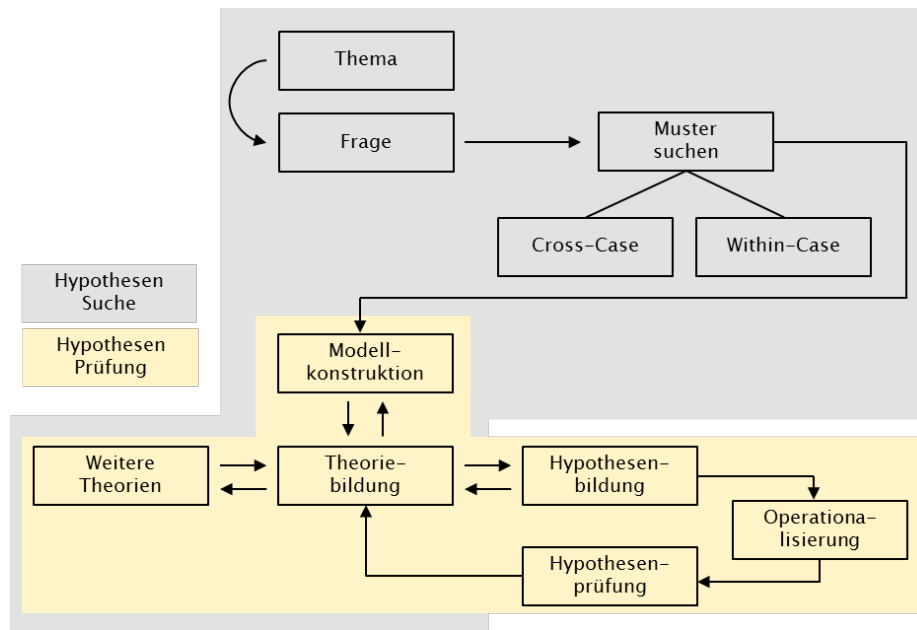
Thema

Frage

Muster suchen

Cross-Case

Within-Case

Hypothesen Suche

Hypothesen Prüfung

Modell-konstruktion

Weitere Theorien

Theorie-bildung

Hypothesen-bildung

Operationa-lisierung

Hypothesen-prüfung